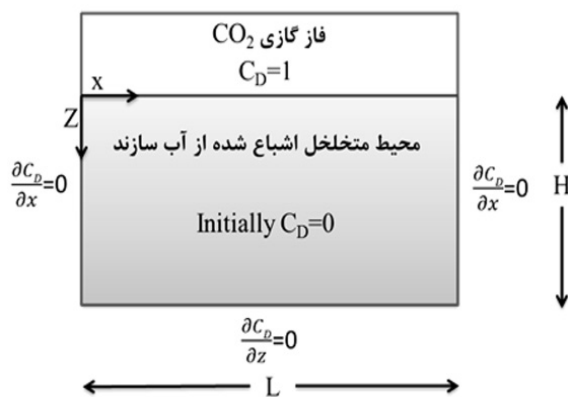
فاز گازی $CO_2$

$C_D=1$

x

Z

محیط متخلخل اشباع شده از آب سازند

$\frac{\partial C_D}{\partial x}=0$

Initially $C_D=0$

$\frac{\partial C_D}{\partial x}=0$

H

$\frac{\partial C_D}{\partial z}=0$

L